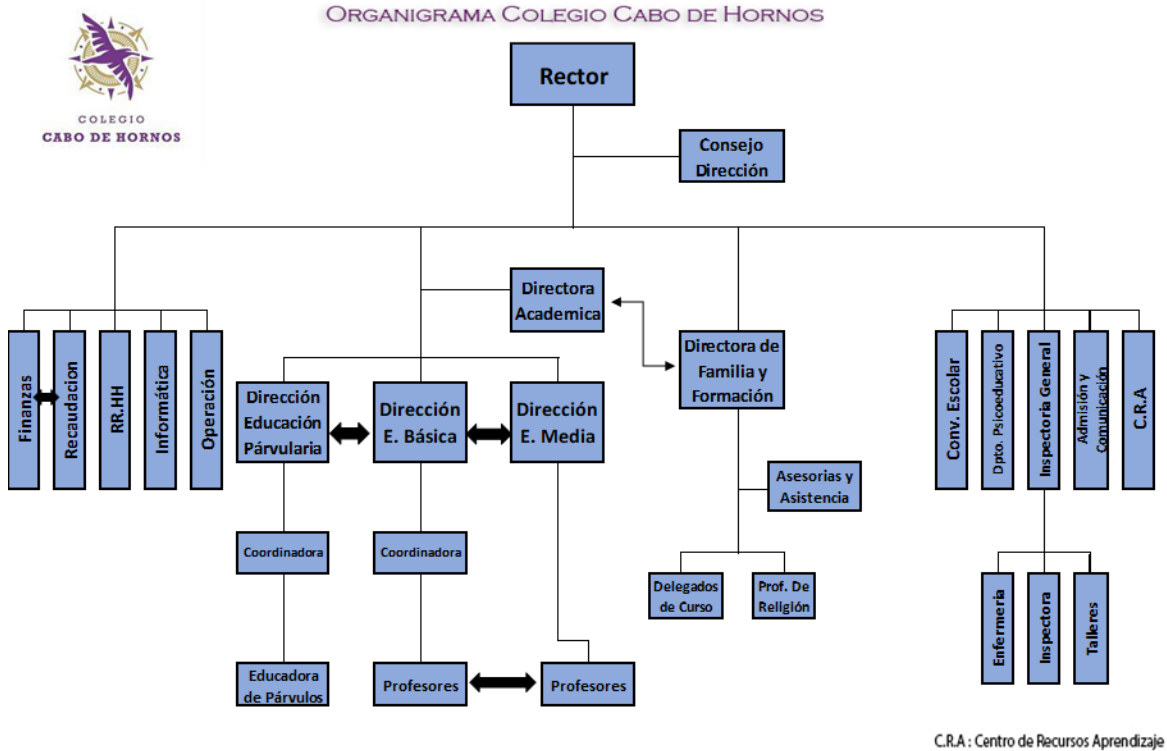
COLEGIO
CABO DE HORNOS

ORGANIGRAMA COLEGIO CABO DE HORNOS

Rector

Consejo Dirección

Directora Academica

Directora de Familia y Formación

Finanzas

Recaudacion

RR.HH

Informática

Operación

Dirección Educación Párvularia

Dirección E. Básica

Dirección E. Media

Asesorias y Asistencia

Coordinadora

Coordinadora

Delegados de Curso

Prof. De Religión

Educadora de Párvulos

Profesores

Profesores

Conv. Escolar

Dpto. Psicoeducativo

Inspectoría General

Admisión y Comunicación

C.R.A

Enfermeria

Inspectora

Talleres

C.R.A : Centro de Recursos Aprendizaje